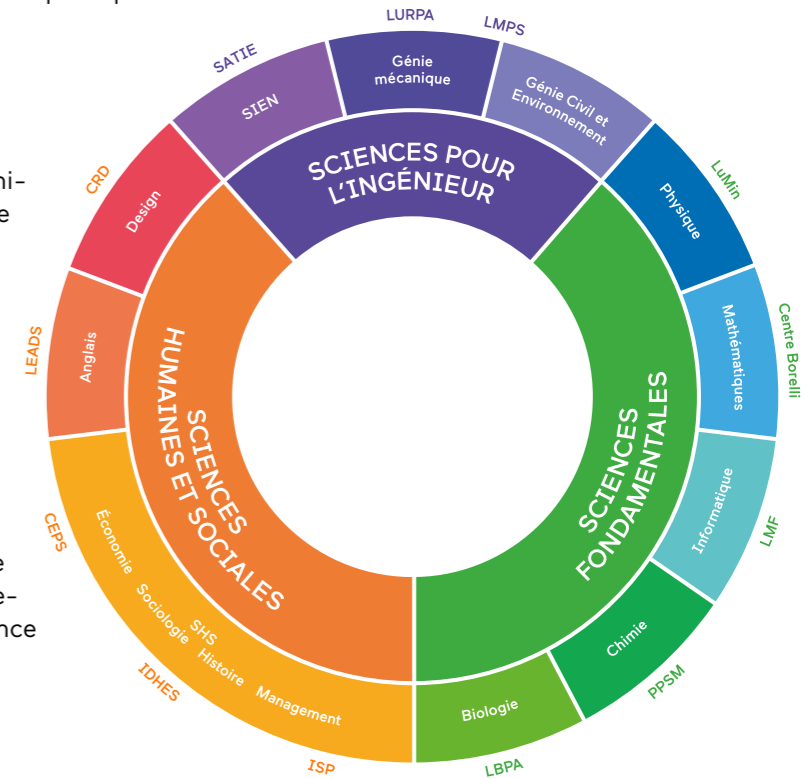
ni–
e

e
e–
nce

LURPA
LMPS
SATIE
Génie mécanique
Génie Civil et Environnement
SIEN
SCIENCES POUR L'INGÉNIEUR
CRD
Design
LuMin
Physique
Centre Borelli
Mathématiques
LEADS
Anglais
SCIENCES HUMAINES ET SOCIALES
SCIENCES FONDAMENTALES
Informatique
LMF
CEPS
Économie
Sociologie
SHS
Histoire
Management
IDHES
Chimie
PPSM
Biologie
ISP
LBPA